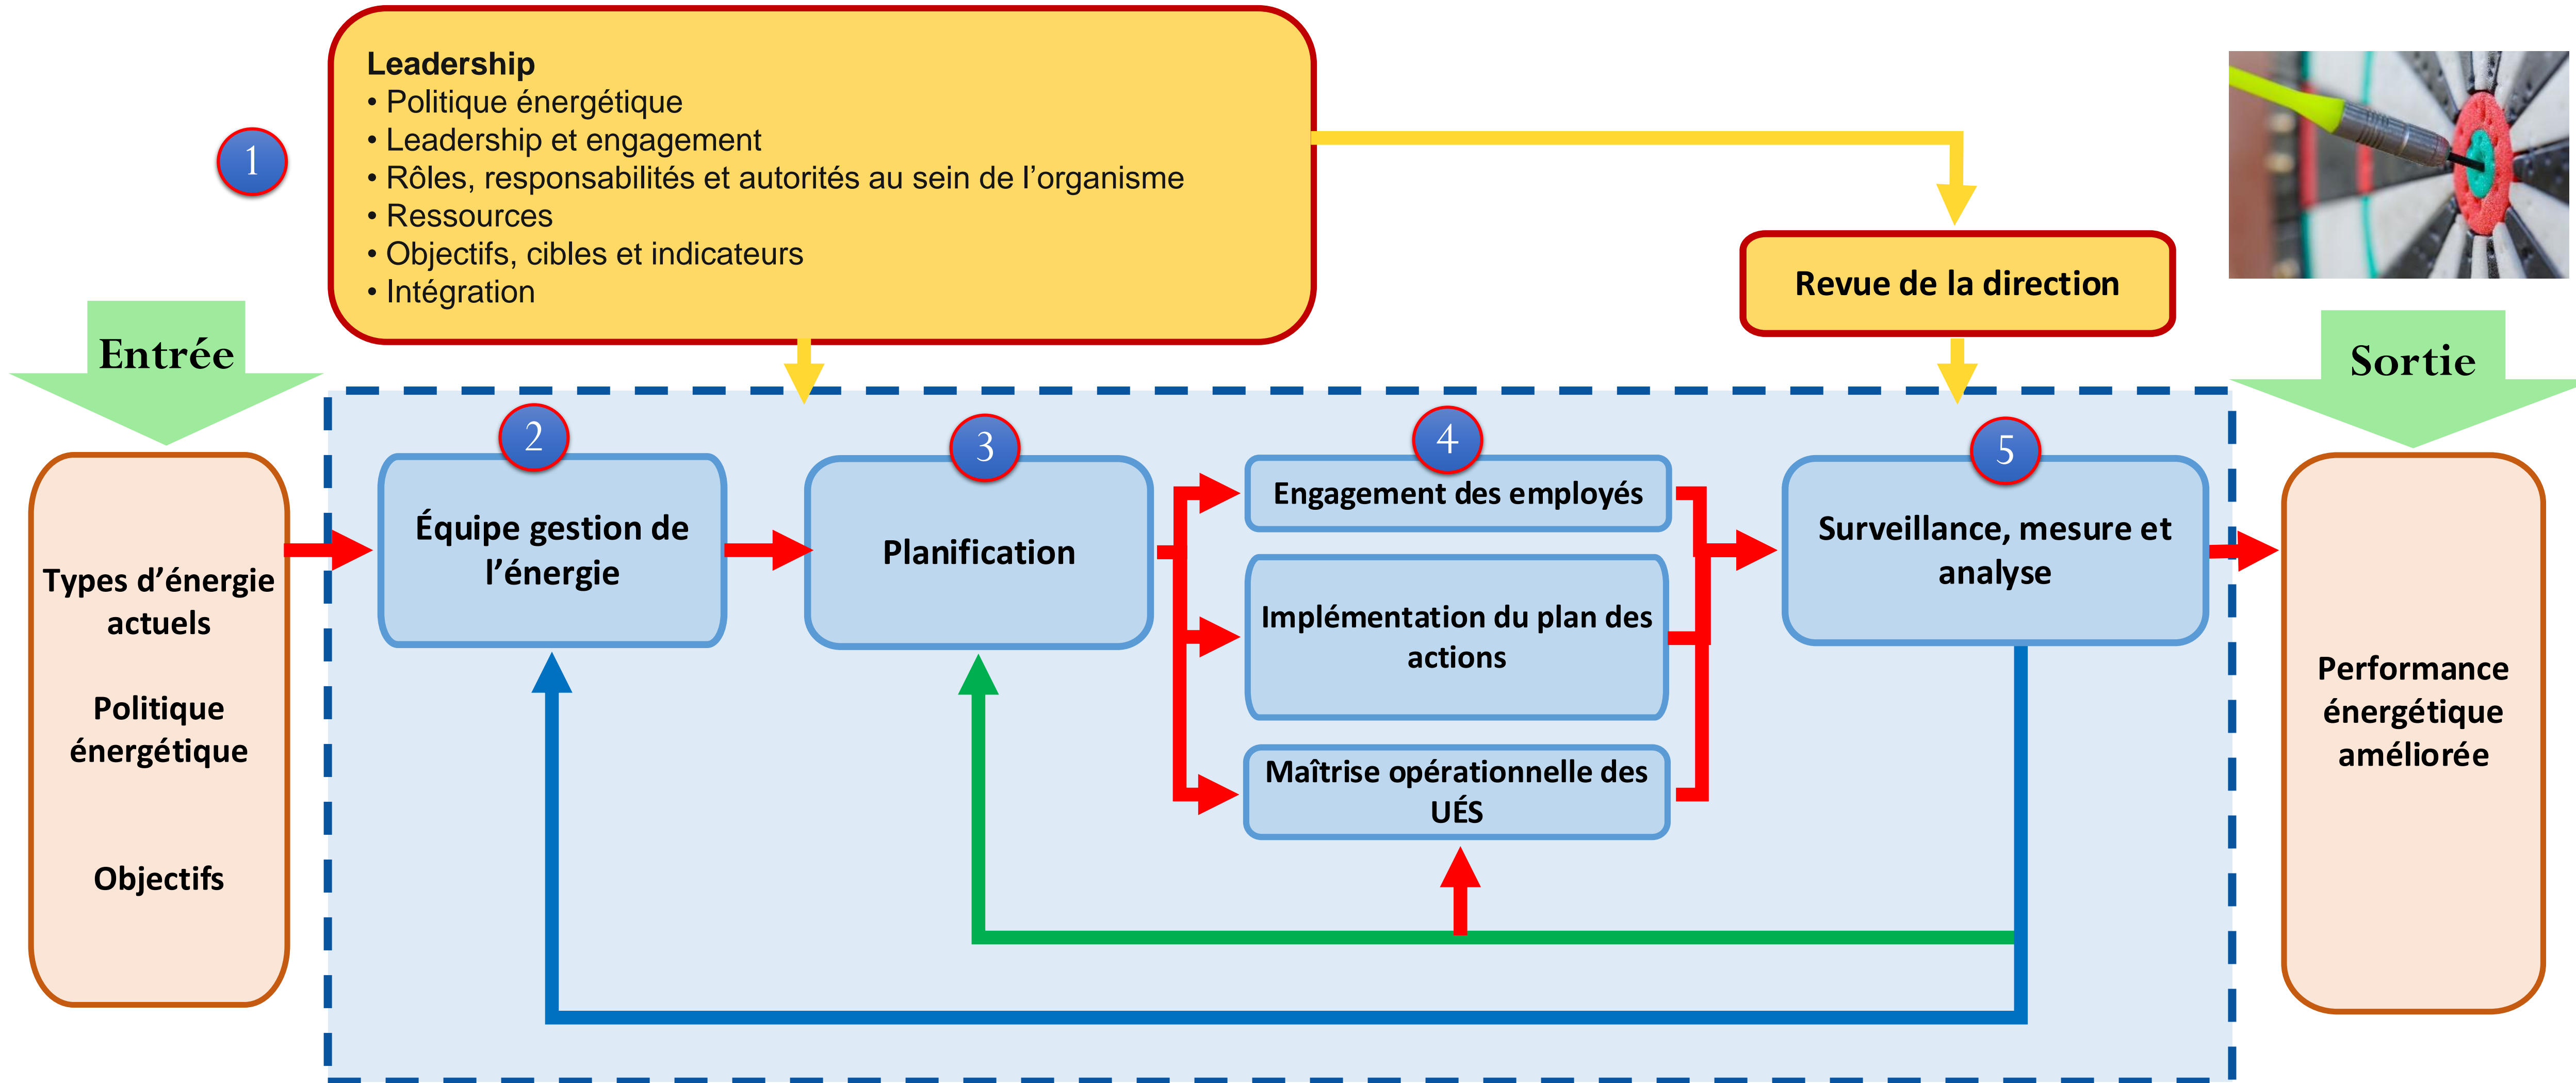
1

Leadership
• Politique énergétique
• Leadership et engagement
• Rôles, responsabilités et autorités au sein de l'organisme
• Ressources
• Objectifs, cibles et indicateurs
• Intégration

Revue de la direction

Entrée

Sortie

Types d'énergie actuels

Politique énergétique

Objectifs

2
Équipe gestion de l'énergie

3
Planification

4
Engagement des employés

Implémentation du plan des actions

Maîtrise opérationnelle des UÉS

5
Surveillance, mesure et analyse

Performance énergétique améliorée